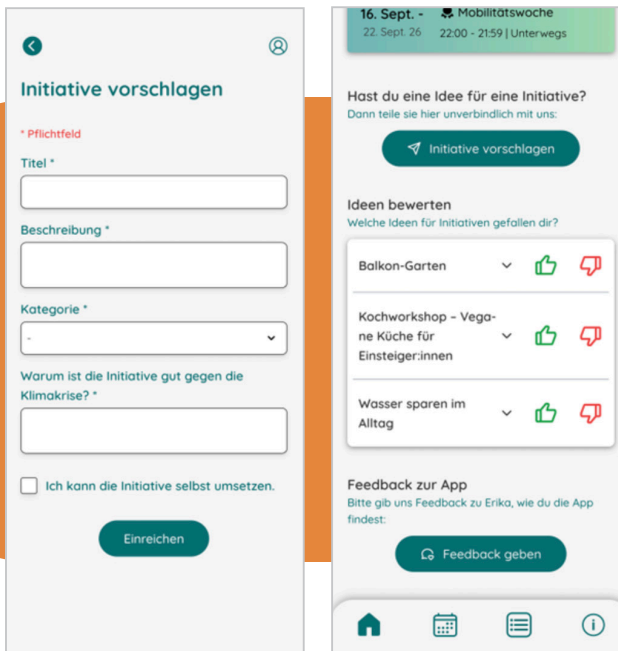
Initiative vorschlagen

* Pflichtfeld

Titel *

Beschreibung *

Kategorie *

-

Warum ist die Initiative gut gegen die Klimakrise? *

Ich kann die Initiative selbst umsetzen.

Einreichen

16. Sept. - 22. Sept. 26

Mobilitätswoche

22:00 - 21:59 | Unterwegs

Hast du eine Idee für eine Initiative?

Dann teile sie hier unverbindlich mit uns:

Initiative vorschlagen

Ideen bewerten

Welche Ideen für Initiativen gefallen dir?

Balkon-Garten

Kochworkshop – Vegane Küche für Einsteiger:innen

Wasser sparen im Alltag

Feedback zur App

Bitte gib uns Feedback zu Erika, wie du die App findest:

Feedback geben